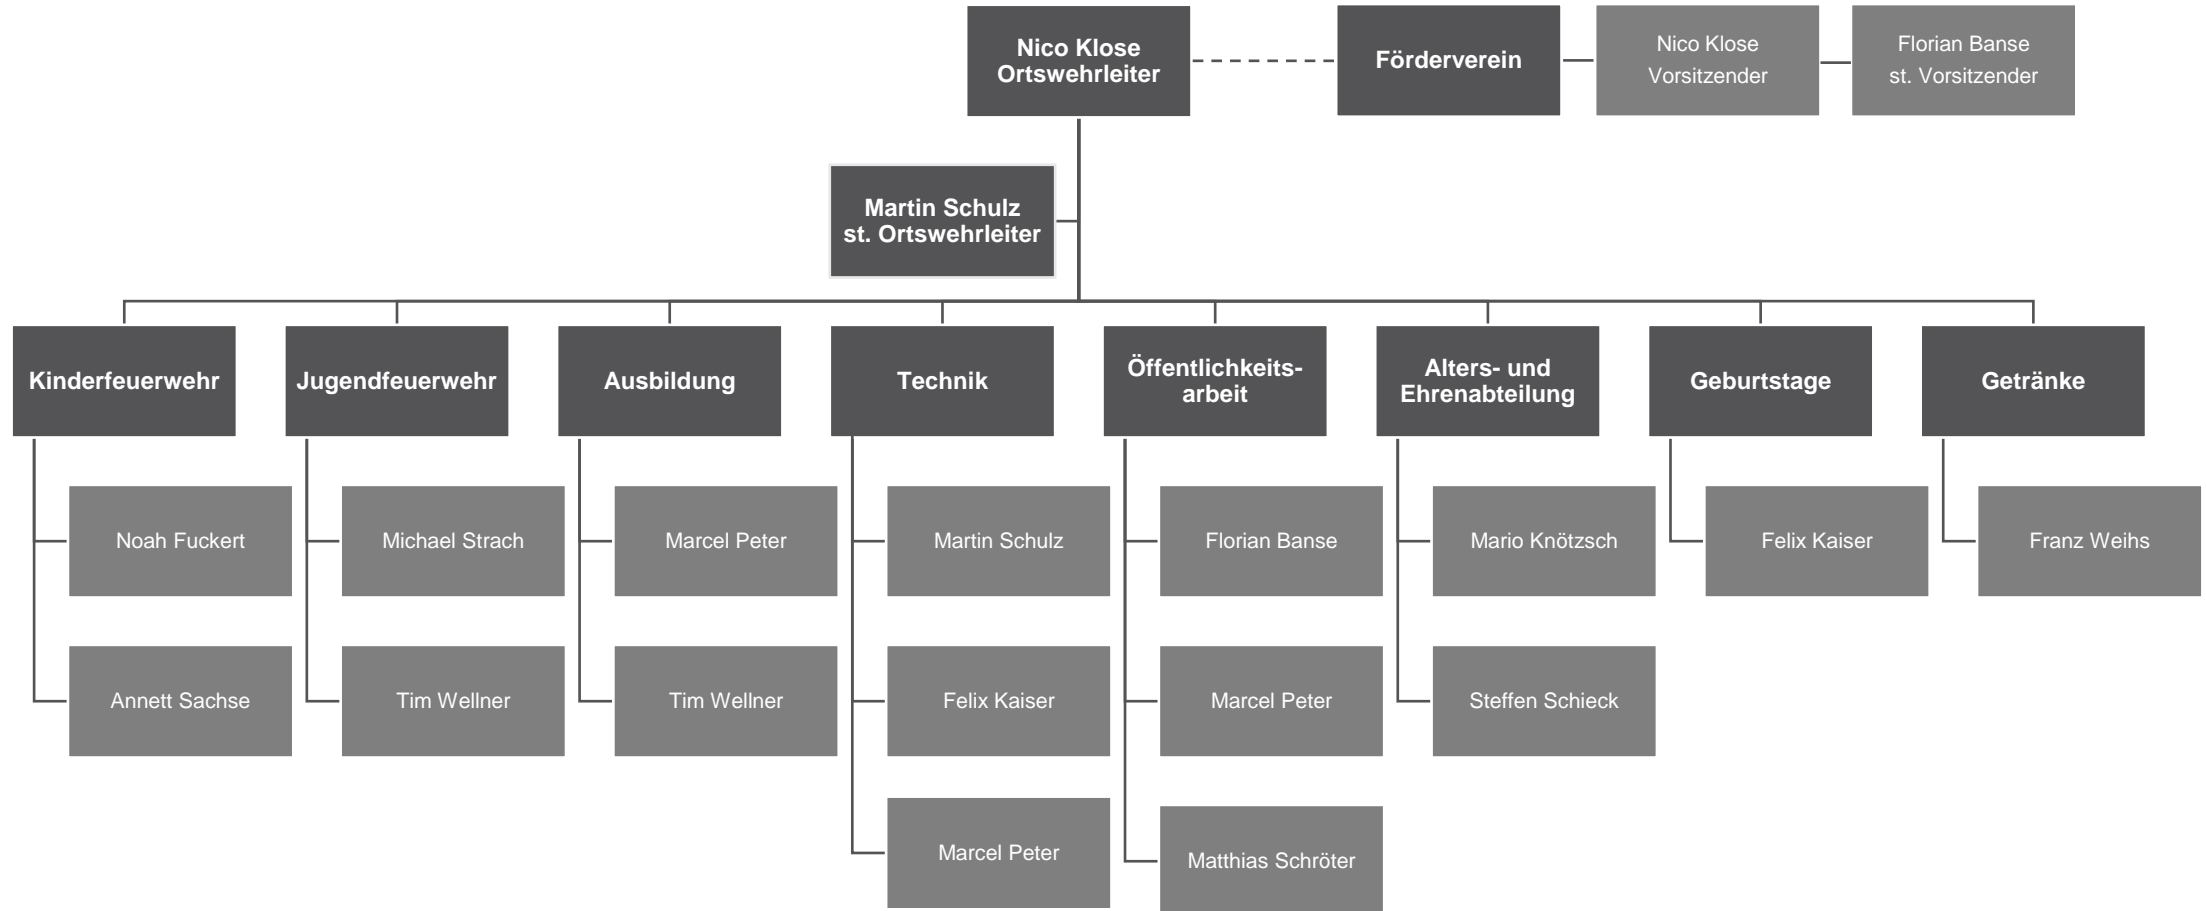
Nico Klose
Ortswehrleiter

Förderverein

Nico Klose
Vorsitzender

Florian Banse
st. Vorsitzender

Martin Schulz
st. Ortswehrleiter

Kinderfeuerwehr

Noah Fuckert

Annett Sachse

Jugendfeuerwehr

Michael Strach

Tim Wellner

Ausbildung

Marcel Peter

Tim Wellner

Technik

Martin Schulz

Felix Kaiser

Marcel Peter

Öffentlichkeitsarbeit

Florian Banse

Marcel Peter

Matthias Schröter

Alters- und Ehrenabteilung

Mario Knötzsch

Steffen Schieck

Geburtstage

Felix Kaiser

Getränke

Franz Weihs